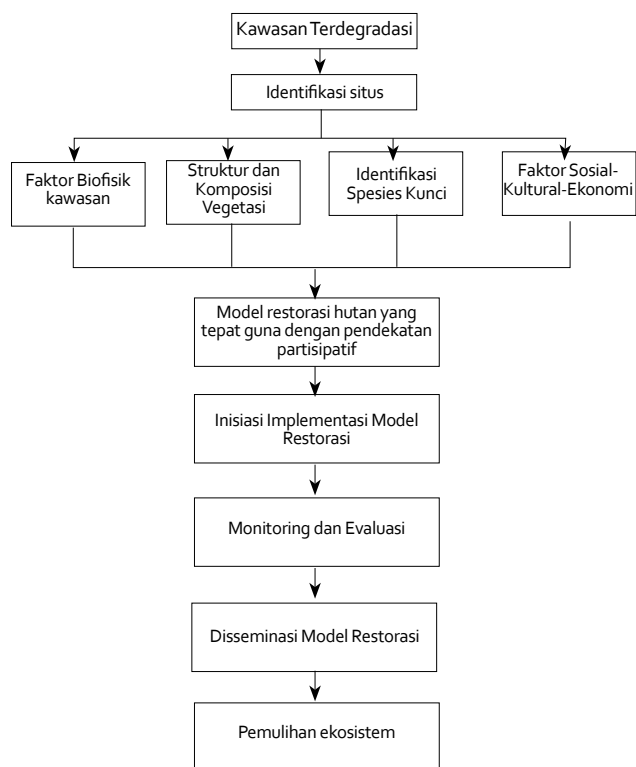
Kawasan Terdegradasi

Identifikasi situs

Faktor Biofisik kawasan

Struktur dan Komposisi Vegetasi

Identifikasi Spesies Kunci

Faktor Sosial-Kultural-Ekonomi

Model restorasi hutan yang tepat guna dengan pendekatan partisipatif

Inisiasi Implementasi Model Restorasi

Monitoring dan Evaluasi

Disseminasi Model Restorasi

Pemulihan ekosistem